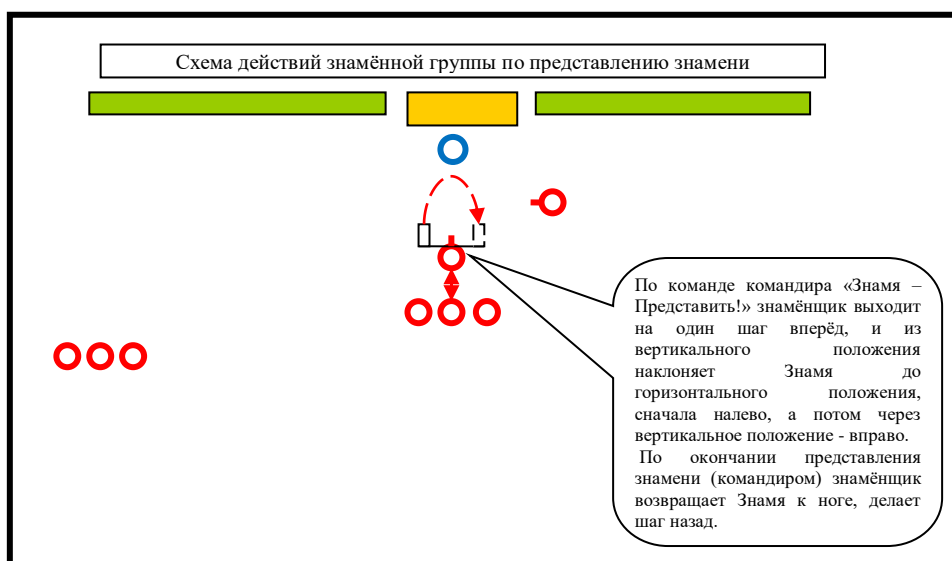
Схема действий знамённой группы по представлению знамени

По команде командира «Знамя – Представить!» знамёнщик выходит на один шаг вперёд, и из вертикального положения наклоняет Знамя до горизонтального положения, сначала налево, а потом через вертикальное положение - вправо.

По окончании представления знамени (командиром) знамёнщик возвращает Знамя к ноге, делает шаг назад.